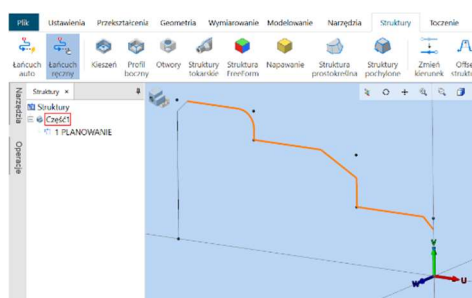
Plik Ustawienia Przekształcenia Geometria Wymiarowanie Modelowanie Narzędzia Struktury Toczenie

Łańcuch auto
Łańcuch ręczny
Kieszeń
Profil boczny
Otwory
Struktury tokarskie
Struktura FreeForm
Napawanie
Struktura prostokreślna
Struktury pochylone
Zmień kierunek
Offset struktur

Narzędzia
Operacje

Struktury ×
Struktury
Część1
1 PLANOWANIE

Y
Z
X